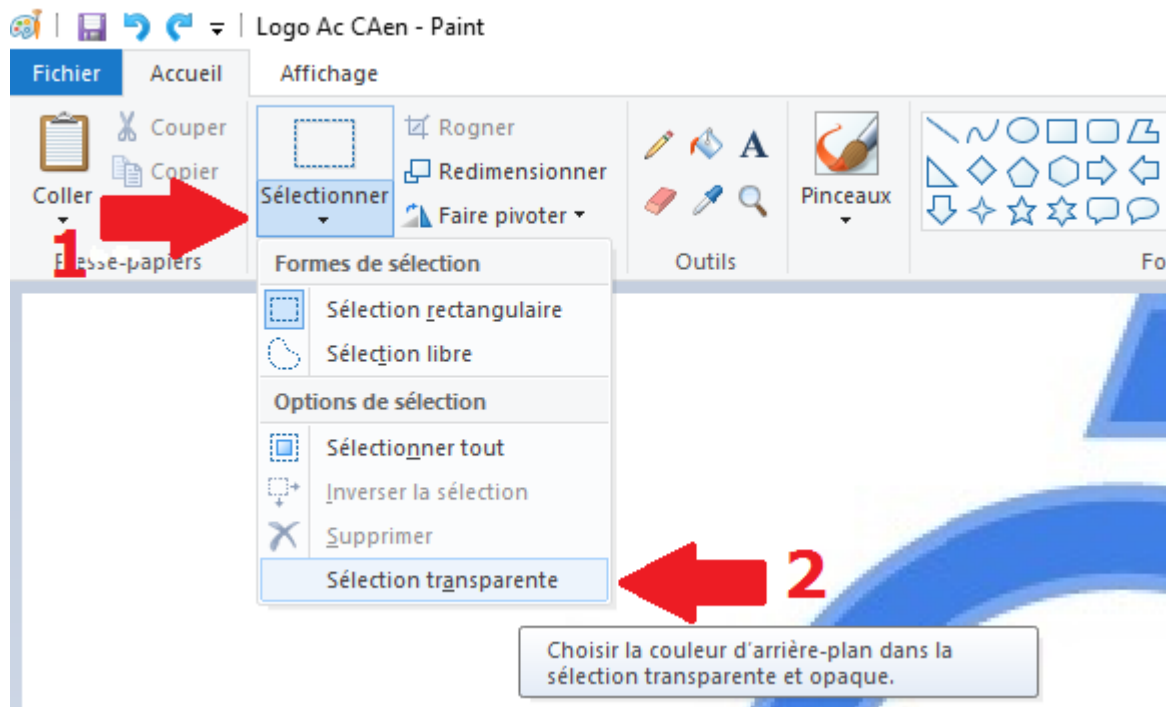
Logo Ac CAen - Paint

Fichier
Accueil
Affichage

Couper
Copier
Coller
Sélectionner
Rogner
Redimensionner
Faire pivoter
Pinceaux

1
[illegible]sse-papiers
Outils
Fo

Formes de sélection
Sélection rectangulaire
Sélection libre
Options de sélection
Sélectionner tout
Inverser la sélection
Supprimer
Sélection transparente

2

Choisir la couleur d'arrière-plan dans la sélection transparente et opaque.